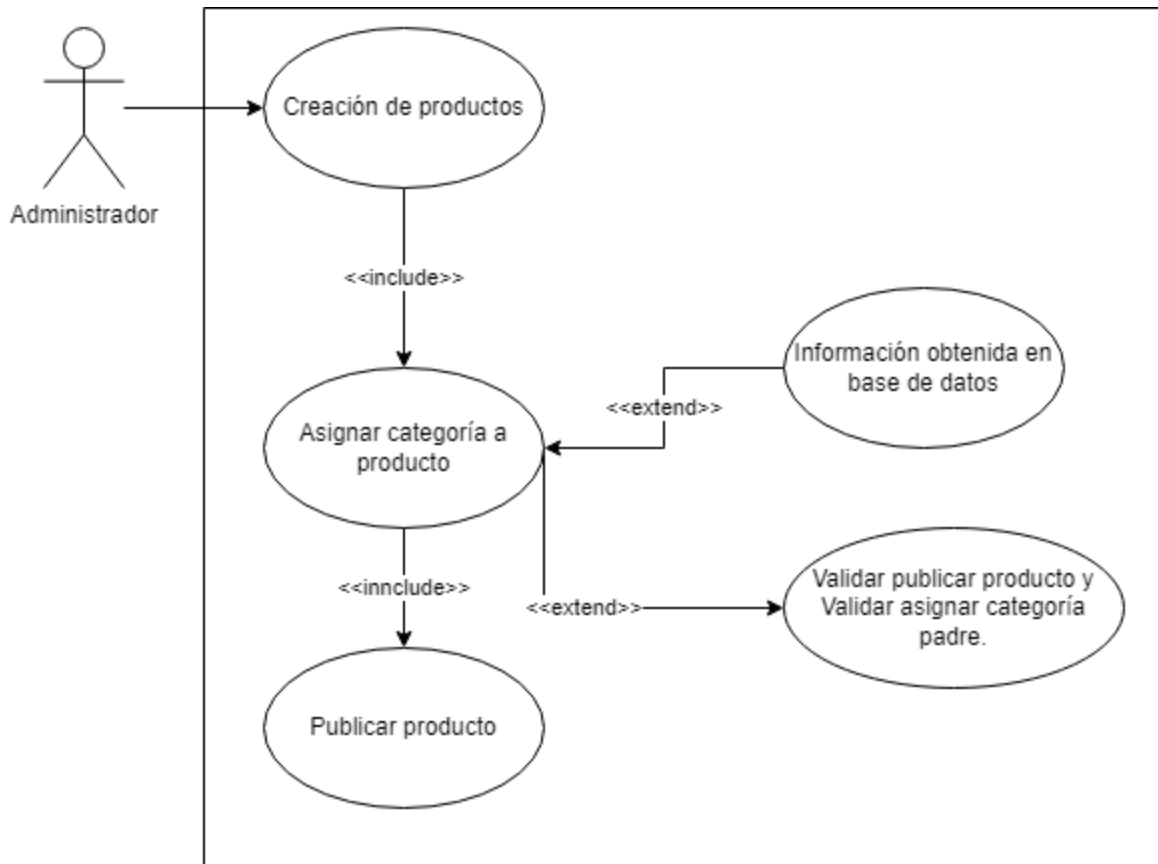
Administrador

Creación de productos

<<include>>

Información obtenida en base de datos

<<extend>>

Asignar categoría a producto

<<innclude>>

<<extend>>

Validar publicar producto y Validar asignar categoría padre.

Publicar producto